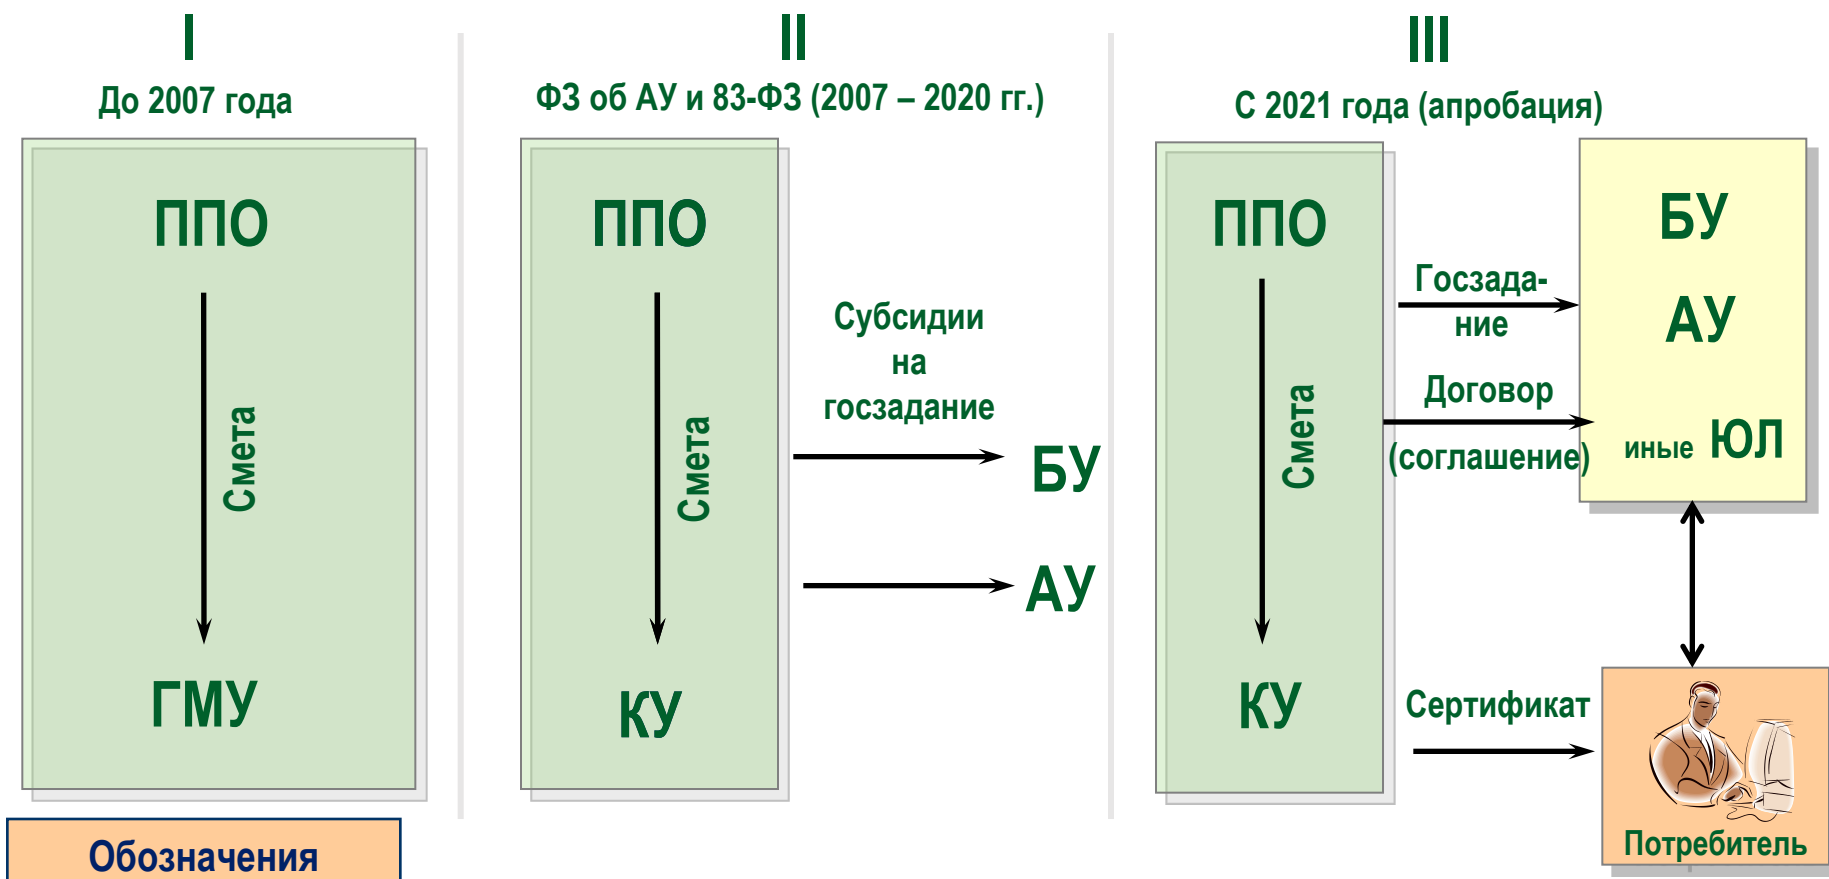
I

До 2007 года

ППО

Смета

ГМУ

II

ФЗ об АУ и 83-ФЗ (2007 – 2020 гг.)

ППО

Смета

КУ

Субсидии на госзадание

БУ

АУ

III

С 2021 года (апробация)

ППО

Смета

КУ

Госзадание

Договор (соглашение)

БУ

АУ

иные ЮЛ

Сертификат

Потребитель

Обозначения